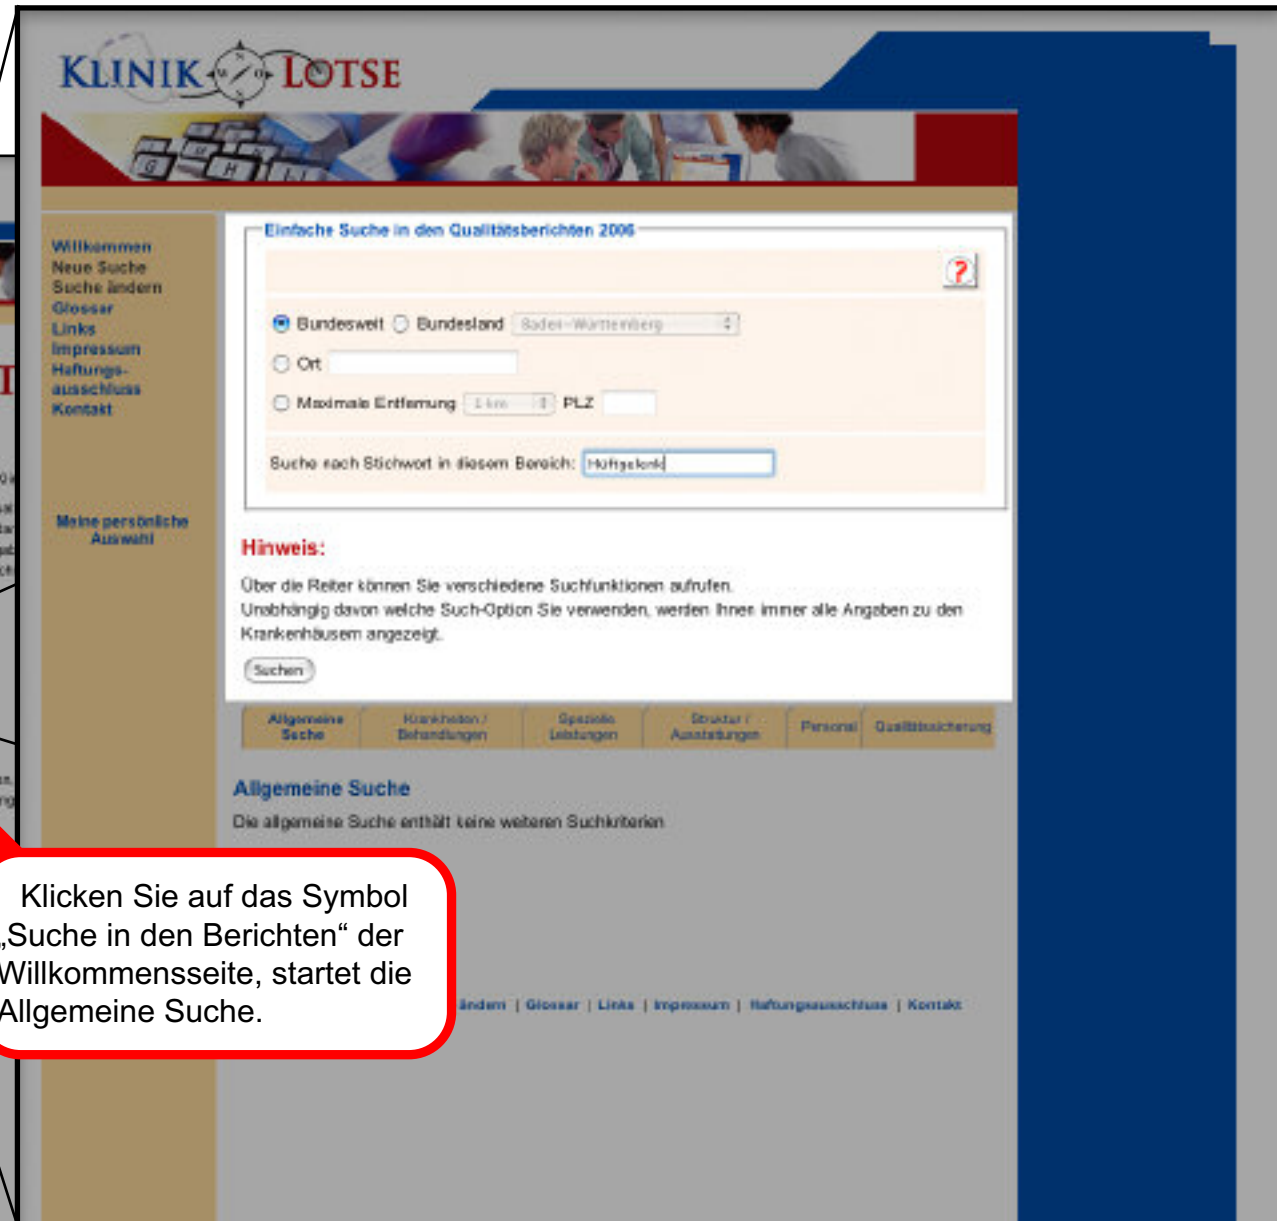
KLINIK LOTSE

Willkommen
Neue Suche
Suche ändern
Glossar
Links
Impressum
Haftungsausschluss
Kontakt

Meine persönliche Auswahl

Einfache Suche in den Qualitätsberichten 2006

?

Bundesweit Bundesland Baden-Württemberg

Ort

Maximale Entfernung 1 km PLZ

Suche nach Stichwort in diesem Bereich: Hüftgelenk

Hinweis:

Über die Reiter können Sie verschiedene Suchfunktionen aufrufen.
Unabhängig davon welche Such-Option Sie verwenden, werden Ihnen immer alle Angaben zu den Krankenhäusern angezeigt.

Suchen

| Allgemeine Suche | Krankheiten / Behandlungen | Spezielle Leistungen | Struktur / Ausstattungen | Personal | Qualitätssicherung |
|---|---|---|---|---|---|

Allgemeine Suche

Die allgemeine Suche enthält keine weiteren Suchkriterien

ändern | Glossar | Links | Impressum | Haftungsausschluss | Kontakt

Klicken Sie auf das Symbol „Suche in den Berichten“ der Willkommensseite, startet die Allgemeine Suche.